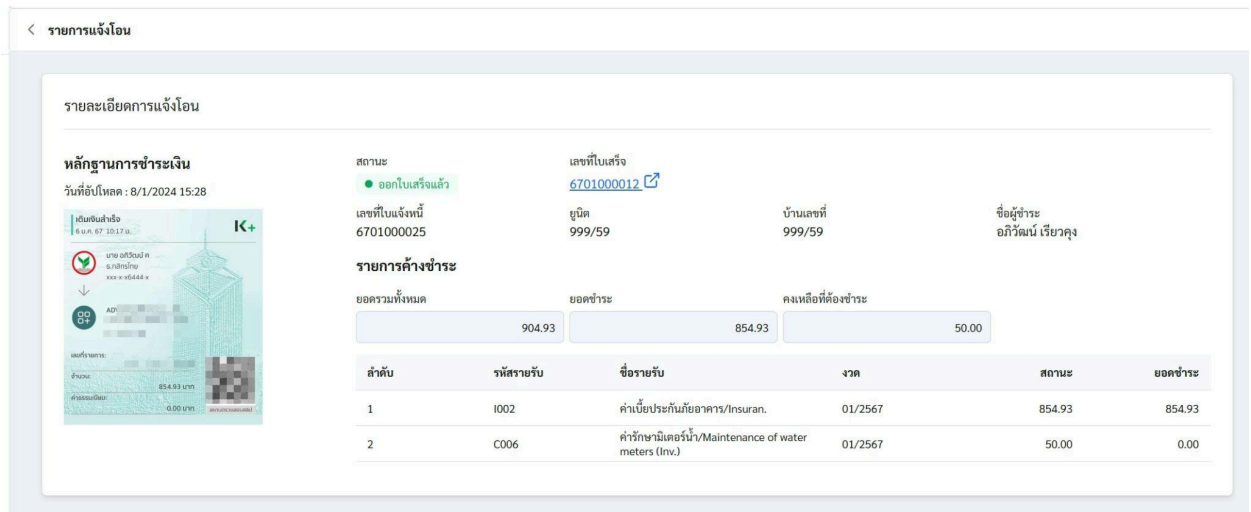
< รายการแจ้งโอน

รายละเอียดการแจ้งโอน

หลักฐานการชำระเงิน
วันที่อัปโหลด : 8/1/2024 15:28

เติมเงินสำเร็จ
6 ม.ค. 67 10:17 น.
K+
นาย อภิวัฒน์ ค
ธ.กสิกรไทย
xxx-x-x6444-x
AD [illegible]
เลขที่รายการ:
จำนวน:
854.93 บาท
ค่าธรรมเนียม:
0.00 บาท

สถานะ
● ออกใบเสร็จแล้ว

เลขที่ใบเสร็จ
6701000012

เลขที่ใบแจ้งหนี้
6701000025

ยูนิต
999/59

บ้านเลขที่
999/59

ชื่อผู้ชำระ
อภิวัฒน์ เรียวคุง

รายการค้างชำระ

ยอดรวมทั้งหมด
904.93

ยอดชำระ
854.93

คงเหลือที่ต้องชำระ
50.00

| ลำดับ | รหัสรายรับ | ชื่อรายรับ | งวด | สถานะ | ยอดชำระ |
|---|---|---|---|---|---|
| 1 | I002 | ค่าเบี้ยประกันภัยอาคาร/Insuran. | 01/2567 | 854.93 | 854.93 |
| 2 | C006 | ค่ารักษามิเตอร์น้ำ/Maintenance of water meters (Inv.) | 01/2567 | 50.00 | 0.00 |